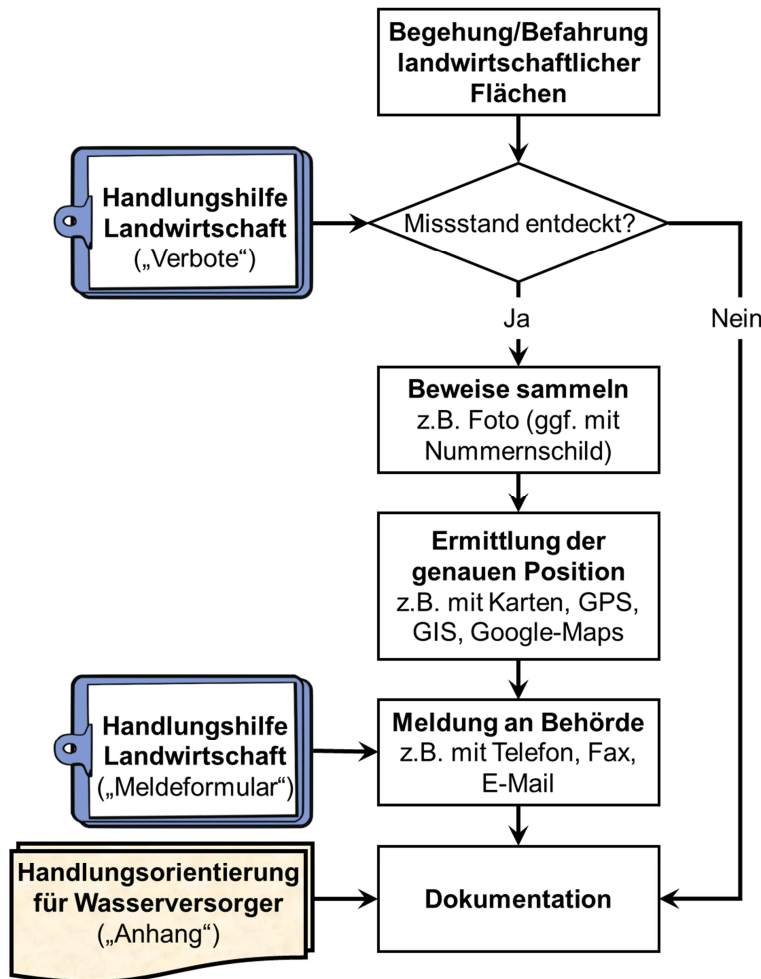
Begehung/Befahrung landwirtschaftlicher Flächen

Handlungshilfe Landwirtschaft („Verbote“)

Missstand entdeckt?

Ja

Nein

Beweise sammeln
z.B. Foto (ggf. mit Nummernschild)

Ermittlung der genauen Position
z.B. mit Karten, GPS, GIS, Google-Maps

Handlungshilfe Landwirtschaft („Meldeformular“)

Meldung an Behörde
z.B. mit Telefon, Fax, E-Mail

Handlungsorientierung für Wasserversorger („Anhang“)

Dokumentation